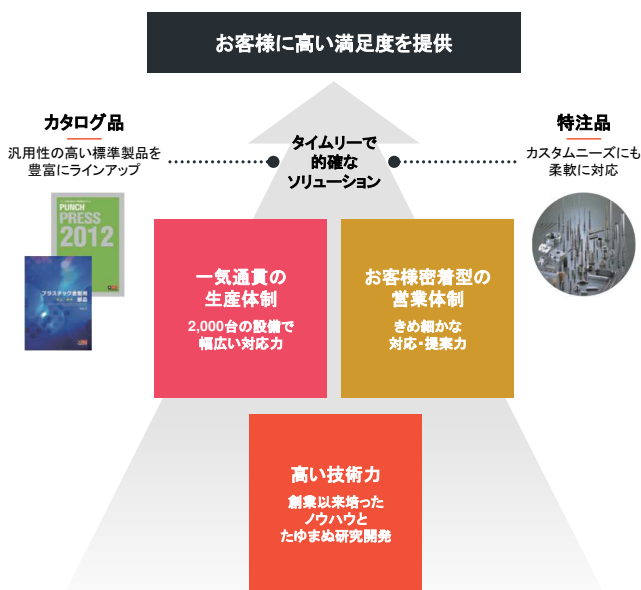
お客様に高い満足度を提供

カタログ品

汎用性の高い標準製品を豊富にラインアップ

PUNCH PRESS 2012

プラスチック金型用 部品

タイムリーで的確なソリューション

特注品

カスタムニーズにも柔軟に対応

一気通貫の生産体制

2,000台の設備で幅広い対応力

お客様密着型の営業体制

きめ細かな対応・提案力

高い技術力

創業以来培ったノウハウとたゆまぬ研究開発